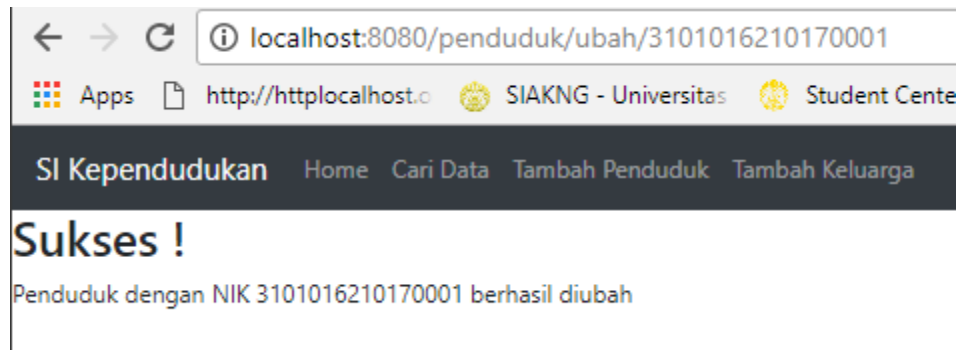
localhost:8080/penduduk/ubah/3101016210170001

Apps http://httplocalhost.c SIAKNG - Universitas Student Cente

SI Kependudukan Home Cari Data Tambah Penduduk Tambah Keluarga

Sukses !

Penduduk dengan NIK 3101016210170001 berhasil diubah